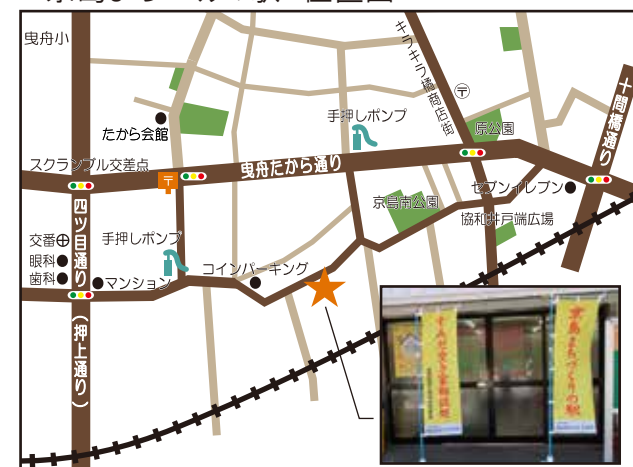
曳舟小

たから会館

スクランブル交差点

曳舟たから通り

手押しポンプ

キラキラ橘商店街

原公園

十間橋通り

京島南公園

セブンイレブン

協和井戸端広場

交番

眼科

歯科

四ツ目通り

（押上通り）

手押しポンプ

マンション

コインパーキング

すみだ女性支援拠点

京島まちづくりの駅